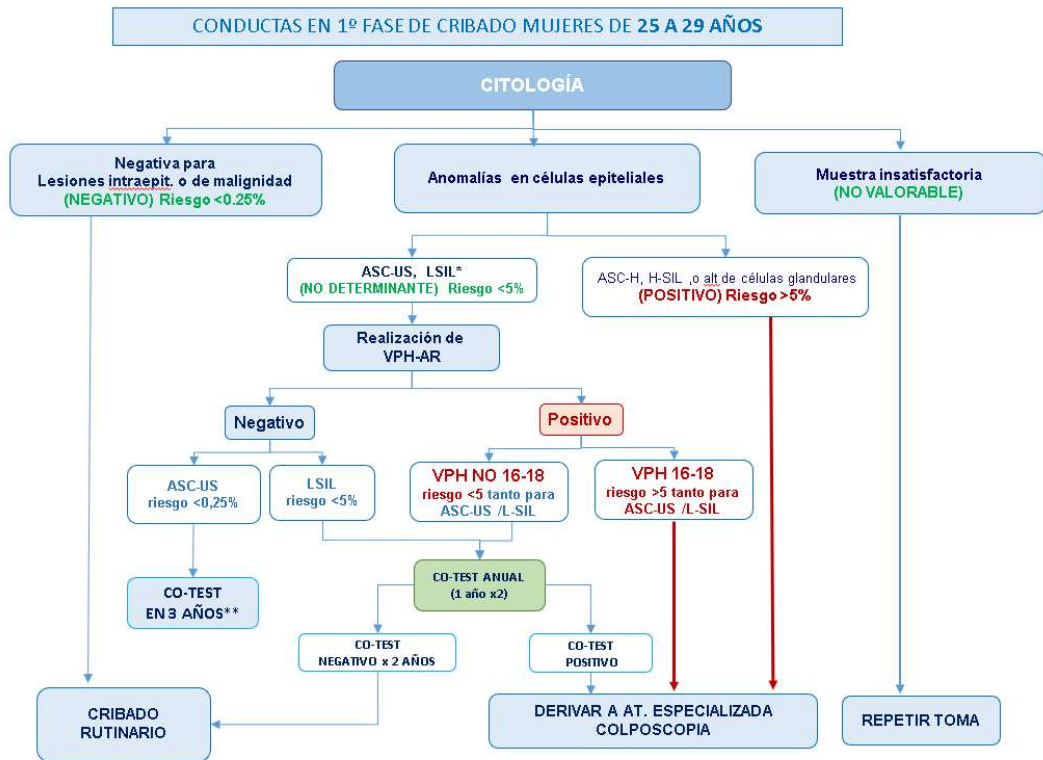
CONDUCTAS EN 1º FASE DE CRIBADO MUJERES DE 25 A 29 AÑOS

CITOLOGÍA

Negativa para Lesiones intraepit. o de malignidad (NEGATIVO) Riesgo <0.25%

Anomalías en células epiteliales

Muestra insatisfactoria (NO VALORABLE)

ASC-US, LSIL* (NO DETERMINANTE) Riesgo <5%

ASC-H, H-SIL ,o alt de células glandulares (POSITIVO) Riesgo >5%

Realización de VPH-AR

Negativo

Positivo

ASC-US riesgo <0,25%

LSIL riesgo <5%

VPH NO 16-18 riesgo <5 tanto para ASC-US /L-SIL

VPH 16-18 riesgo >5 tanto para ASC-US /L-SIL

CO-TEST EN 3 AÑOS**

CO-TEST ANUAL (1 año x2)

CO-TEST NEGATIVO x 2 AÑOS

CO-TEST POSITIVO

CRIBADO RUTINARIO

DERIVAR A AT. ESPECIALIZADA COLPOSCOPIA

REPETIR TOMA